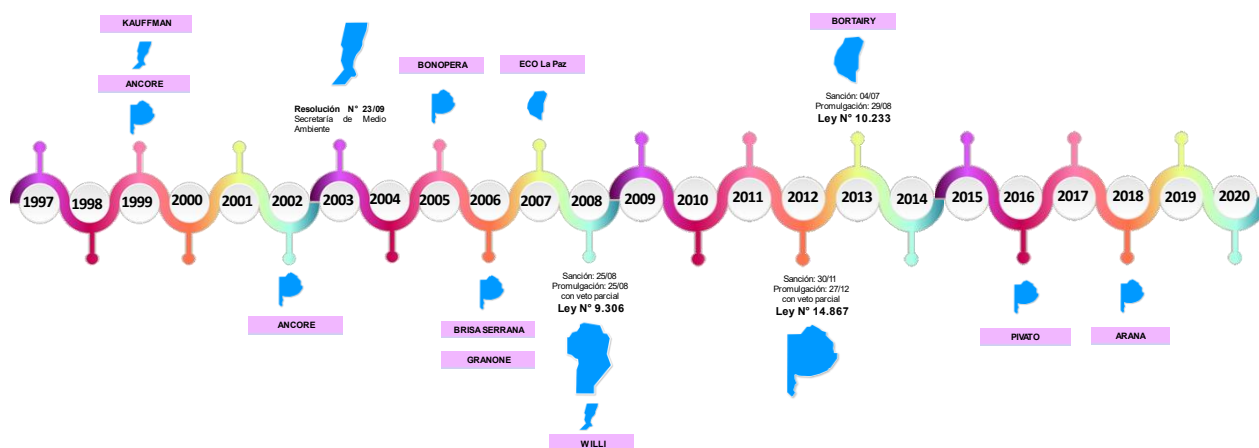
KAUFFMAN

ANCORE

Resolución N° 23/09
Secretaría de Medio Ambiente

BONOPERA

ECO La Paz

BORTAIRY

Sanción: 04/07
Promulgación: 29/08
Ley N° 10.233

1997 1998 1999 2000 2001 2002 2003 2004 2005 2006 2007 2008 2009 2010 2011 2012 2013 2014 2015 2016 2017 2018 2019 2020

ANCORE

BRISA SERRANA

GRANONE

Sanción: 25/08
Promulgación: 25/08
con veto parcial
Ley N° 9.306

WILLI

Sanción: 30/11
Promulgación: 27/12
con veto parcial
Ley N° 14.867

PIVATO

ARANA